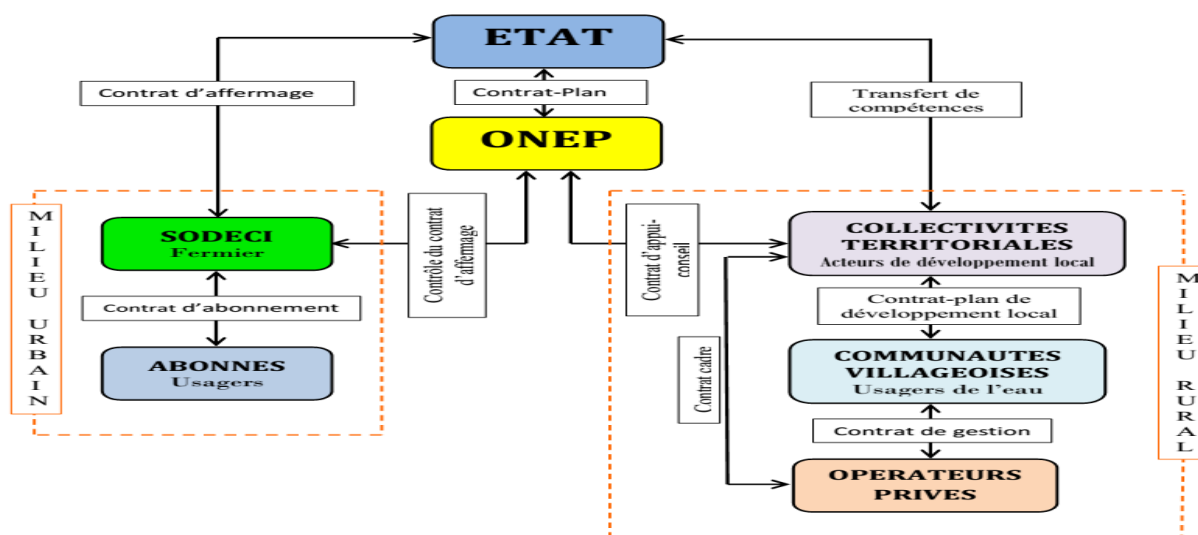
ETAT

Contrat d'affermage

Contrat-Plan

Transfert de compétences

ONEP

MILIEU URBAIN

SODECI
Fermier

Contrôle du contrat d'affermage

Contrat d'abonnement

ABONNES
Usagers

Contrat d'appui-conseil

COLLECTIVITES TERRITORIALES
Acteurs de développement local

MILIEU RURAL

Contrat-plan de développement local

Contrat cadre

COMMUNAUTES VILLAGEOISES
Usagers de l'eau

Contrat de gestion

OPERATEURS PRIVES